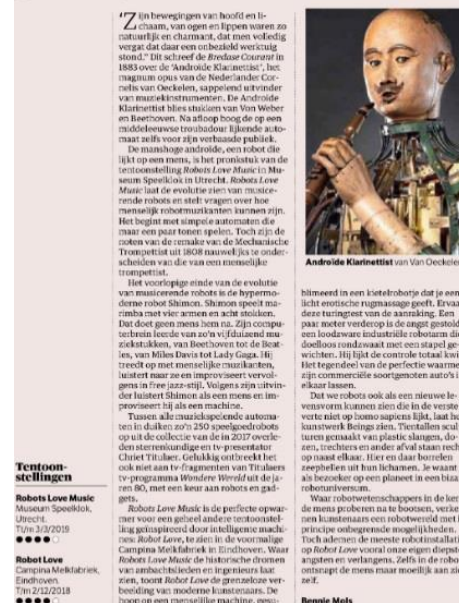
'Zijn bewegingen van hoofd en lichaam, van ogen en lippen waren zo natuurlijk en charmant, dat men volledig vergat dat daar een onbezield werktuig stond.' Dit schreef de Bredase Courant in 1883 over de 'Androïde Klarinettist', het magnum opus van de Nederlander Cornelis van Oeckelen, sappelend uitvinder van muziekinstrumenten. De Androïde Klarinettist blies stukken van Von Weber en Beethoven. Na afloop boog de op een middeleeuwse troubadour lijkende automaat zelfs voor zijn verbaasde publiek.

De manshoge androïde, een robot die lijkt op een mens, is het pronkstuk van de tentoonstelling Robots Love Music in Museum Speelklok in Utrecht. Robots Love Music laat de evolutie zien van musicerende robots en stelt vragen over hoe menselijk robotmuzikanten kunnen zijn. Het begint met simpele automaten die maar een paar tonen speelden. Toch zijn de noten van de remake van de Mechanische Trompettist uit 1808 nauwelijks te onderscheiden van die van een menselijke trompettist.

Het voorlopige einde van de evolutie van musicerende robots is de hypermoderne robot Shimon. Shimon speelt marimba met vier armen en acht stokken. Dat doet geen mens hem na. Zijn computerbrein leerde van zo'n vijfduizend muziekstukken, van Beethoven tot de Beatles, van Miles Davis tot Lady Gaga. Hij treedt op met menselijke muzikanten, luistert naar ze en improviseert vervolgens in free jazz-stijl. Volgens zijn uitvinder luistert Shimon als een mens en improviseert hij als een machine.

Tussen alle muziekspelende automaten in duiken zo'n 250 speelgoedrobots op uit de collectie van de in 2017 overleden sterrenkundige en tv-presentator Christ Titulaer. Gelukkig ontbreekt het ook niet aan tv-fragmenten van Titulaers tv-programma Wondere Wereld uit de jaren 80, met een keur aan robots en gadgets.

Robots Love Music is de perfecte opwarmer voor een geheel andere tentoonstelling gesitueerd door intelligente machines: Robot Love, te zien in de voormalige Campina Melkfabriek in Eindhoven. Waar Robots Love Music de historische dromen van ambachtslieden en ingenieurs laat zien, toont Robot Love de grenzeloze verbeelding van moderne kunstenaars. De hoop op een menselijke machine, gesu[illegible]

Tentoonstellingen

Robots Love Music
Museum Speelklok, Utrecht.
T/m 3/3/2019
●●●●○

Robot Love
Campina Melkfabriek, Eindhoven.
T/m 2/12/2018
●●●●○

Androïde Klarinettist van Van Oeckelen

blimeerd in een ketelrobotje dat je een licht erotische rugmassage geeft. Ervaa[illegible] deze tuingtest van de aanraking. Een paar meter verderop is de angst gestold in een loodzware industriële robotarm die doelloos rondzwaait met een stapel gewichten. Hij lijkt de controle totaal kwi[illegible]. Het tegendeel van de perfectie waarme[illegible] zijn commerciële soortgenoten auto's in elkaar lassen.

Dat we robots ook als een nieuwe levensvorm kunnen zien die in de verste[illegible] verte niet op homo sapiens lijkt, laat he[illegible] kunstwerk Beings zien. Tientallen scul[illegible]turen gemaakt van plastic slangen, do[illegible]zen, trechters en ander afval staan rech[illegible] op naast elkaar. Hier en daar borrelen zeepbellen uit hun lichamen. Je waant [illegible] als bezoeker op een planeet in een biza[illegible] robotuniversum.

Waar robotwetenschappers in de ker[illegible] de mens proberen na te bootsen, verke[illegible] nen kunstenaars een robotwereld met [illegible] principe ontbegrensde mogelijkheden. Toch ademen de meeste robotinstallat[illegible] op Robot Love vooral onze eigen diepst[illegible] angsten en verlangens. Zelfs in de robo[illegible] ontsnapt de mens maar moeilijk aan zic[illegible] zelf.

Bennie Mols